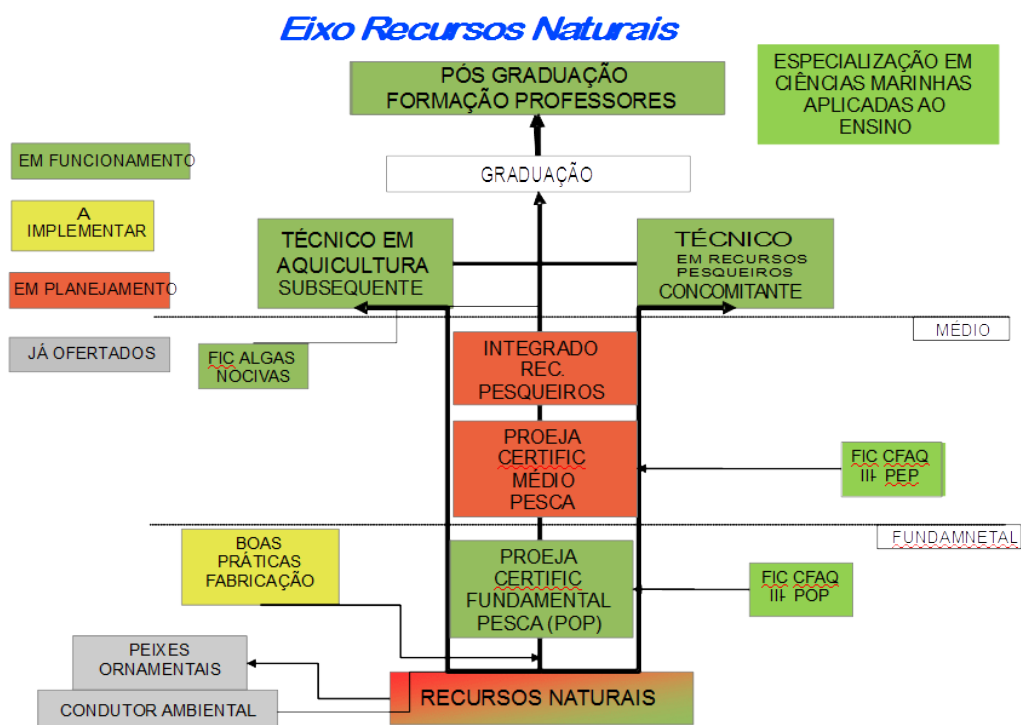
Eixo Recursos Naturais

PÓS GRADUAÇÃO FORMAÇÃO PROFESSORES

ESPECIALIZAÇÃO EM CIÊNCIAS MARINHAS APLICADAS AO ENSINO

EM FUNCIONAMENTO

GRADUAÇÃO

A IMPLEMENTAR

TÉCNICO EM AQUICULTURA SUBSEQUENTE

TÉCNICO EM RECURSOS PESQUEIROS CONCOMITANTE

EM PLANEJAMENTO

MÉDIO

JÁ OFERTADOS

FIC ALGAS NOCIVAS

INTEGRADO REC. PESQUEIROS

PROEJA CERTIFIC MÉDIO PESCA

FIC CFAQ III PEP

FUNDAMNETAL

BOAS PRÁTICAS FABRICAÇÃO

PROEJA CERTIFIC FUNDAMENTAL PESCA (POP)

FIC CFAQ III POP

PEIXES ORNAMENTAIS

RECURSOS NATURAIS

CONDUTOR AMBIENTAL